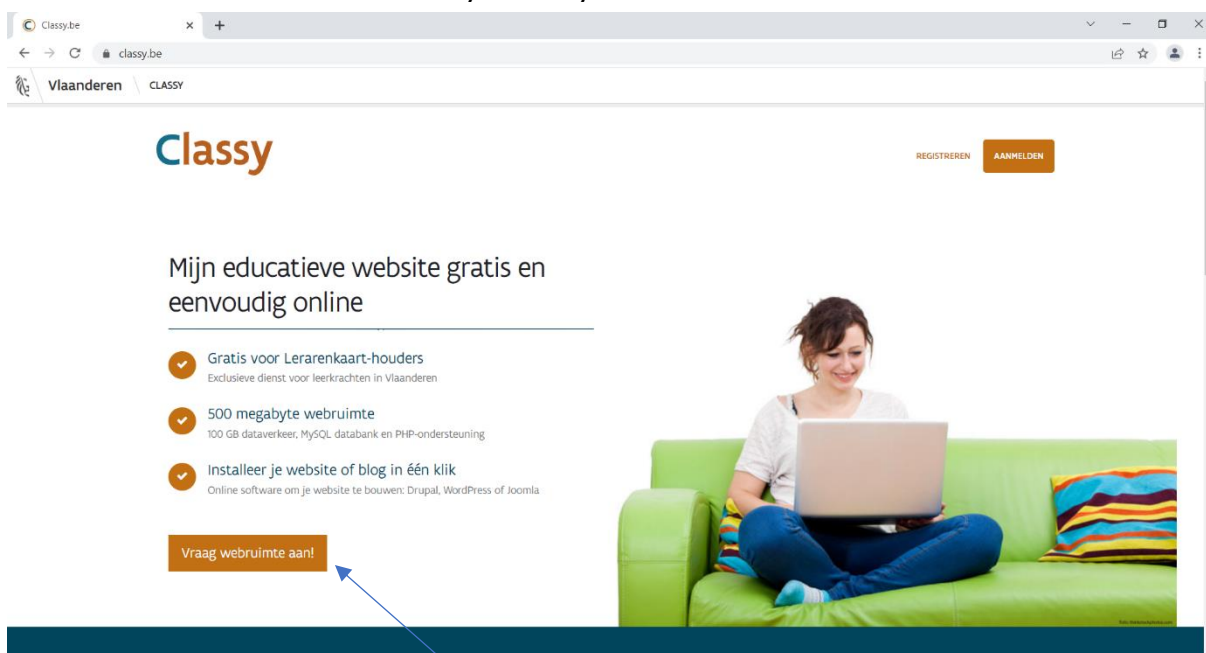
Classy.be

classy.be

Vlaanderen CLASSY

Classy

REGISTREREN AANMELDEN

Mijn educatieve website gratis en eenvoudig online

Gratis voor Lerarenkaart-houders
Exclusieve dienst voor leerkrachten in Vlaanderen

500 megabyte webruimte
100 GB dataverkeer, MySQL databank en PHP-ondersteuning

Installeer je website of blog in één klik
Online software om je website te bouwen: Drupal, WordPress of Joomla

Vraag webruimte aan!